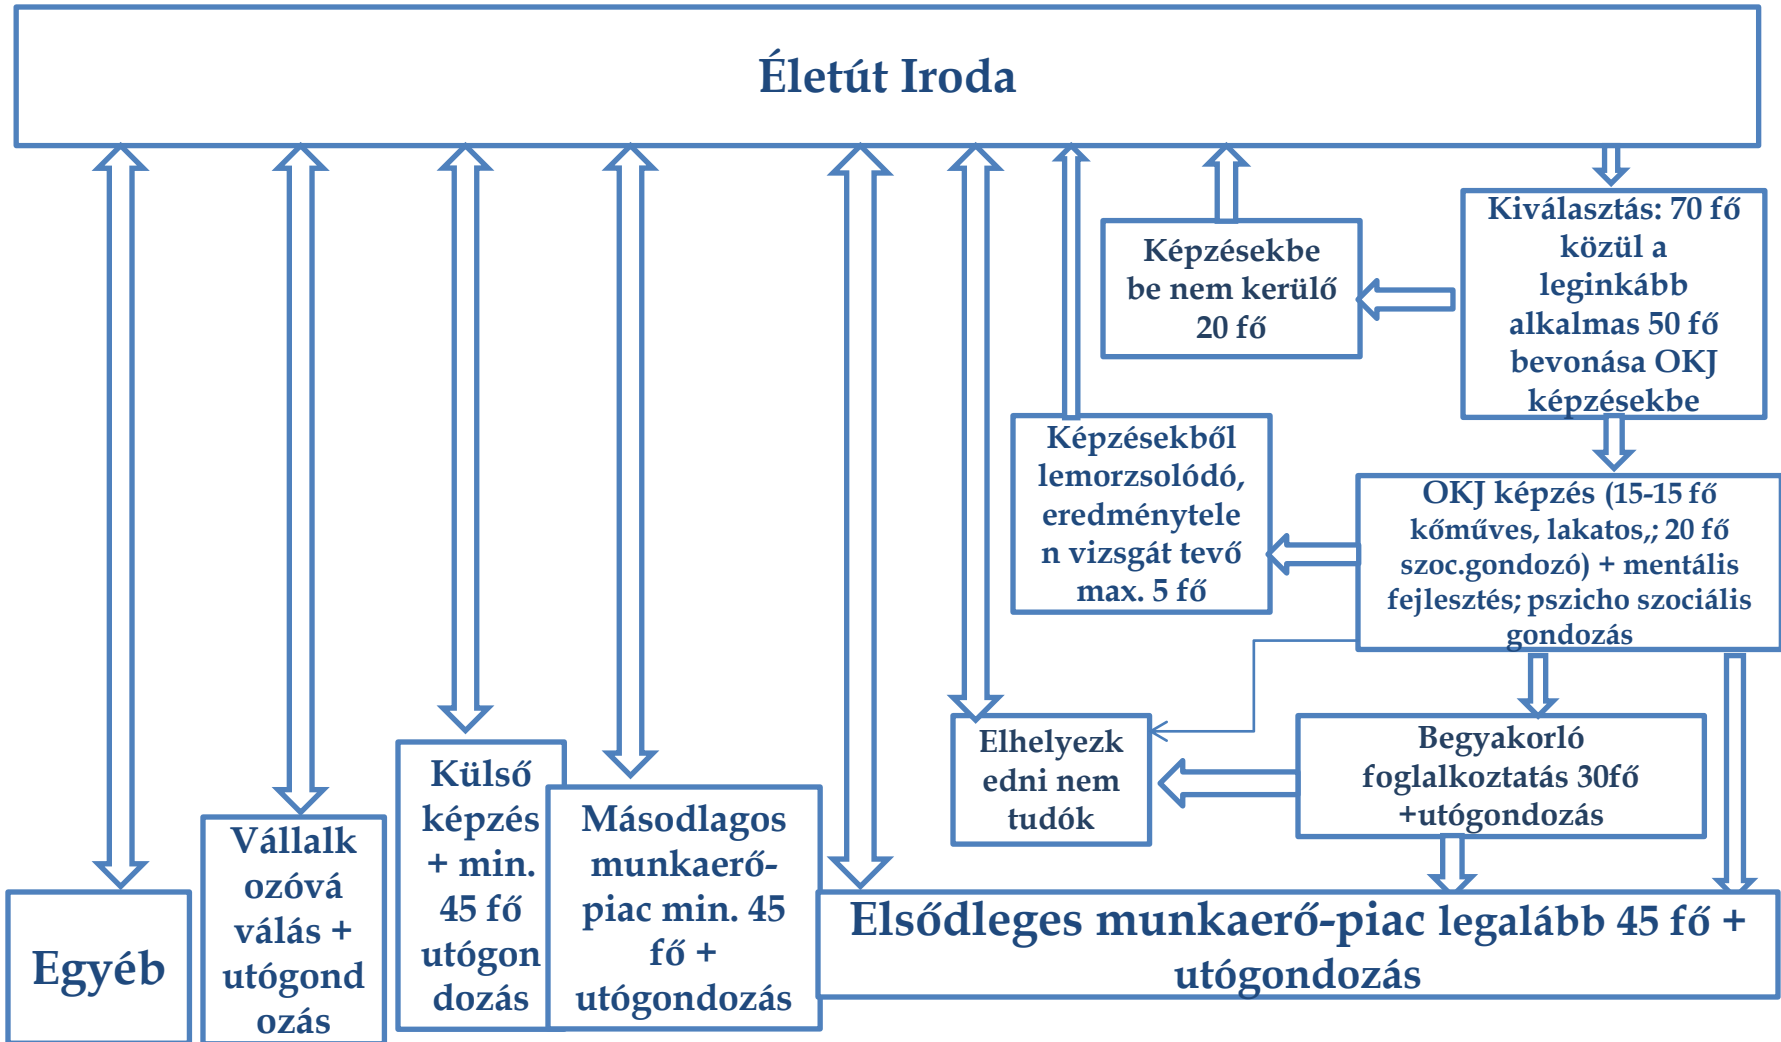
Életút Iroda

Kiválasztás: 70 fő közül a leginkább alkalmas 50 fő bevonása OKJ képzésekbe

Képzésekbe be nem kerülő 20 fő

Képzésekből lemorzsolódó, eredménytelen vizsgát tevő max. 5 fő

OKJ képzés (15-15 fő kőműves, lakatos,; 20 fő szoc.gondozó) + mentális fejlesztés; pszicho szociális gondozás

Elhelyezkedni nem tudók

Begyakorló foglalkoztatás 30fő +utógondozás

Egyéb

Vállalkozóvá válás + utógondozás

Külső képzés + min. 45 fő utógondozás

Másodlagos munkaerő-piac min. 45 fő + utógondozás

Elsődleges munkaerő-piac legalább 45 fő + utógondozás